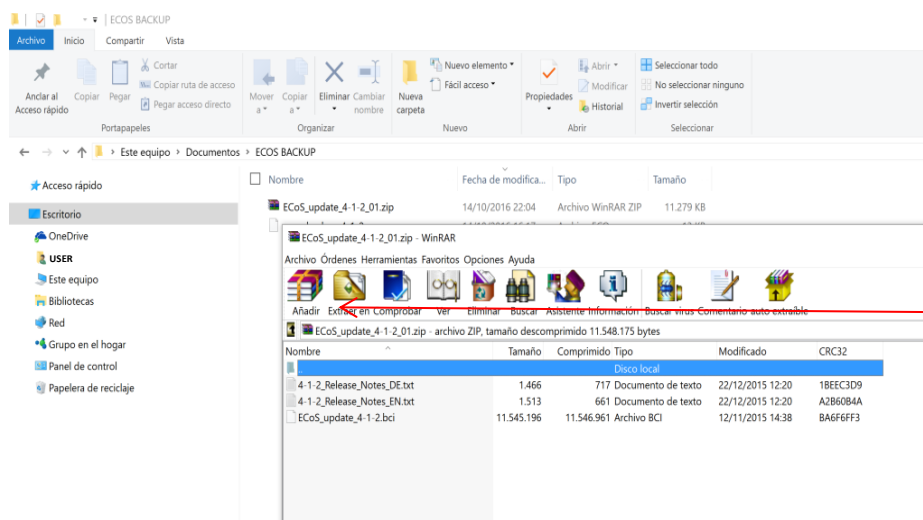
ECOS BACKUP

Archivo Inicio Compartir Vista

Anclar al Acceso rápido Copiar Pegar Cortar Copiar ruta de acceso Pegar acceso directo
Portapapeles

Mover a Copiar a Eliminar Cambiar nombre
Organizar

Nueva carpeta Nuevo elemento Fácil acceso
Nuevo

Propiedades Abrir Modificar Historial
Abrir

Seleccionar todo No seleccionar ninguno Invertir selección
Seleccionar

Este equipo › Documentos › ECOS BACKUP

Acceso rápido
Escritorio
OneDrive
USER
Este equipo
Bibliotecas
Red
Grupo en el hogar
Panel de control
Papelera de reciclaje

| Nombre | Fecha de modifica... | Tipo | Tamaño |
|---|---|---|---|
| ECoS_update_4-1-2_01.zip | 14/10/2016 22:04 | Archivo WinRAR ZIP | 11.279 KB |

ECoS_update_4-1-2_01.zip - WinRAR

Archivo Órdenes Herramientas Favoritos Opciones Ayuda

Añadir Extraer en Comprobar Ver Eliminar Buscar Asistente Información Buscar virus Comentario auto extraíble

ECoS_update_4-1-2_01.zip - archivo ZIP, tamaño descomprimido 11.548.175 bytes

| Nombre | Tamaño | Comprimido | Tipo | Modificado | CRC32 |
|---|---|---|---|---|---|
| .. | | | Disco local | | |
| 4-1-2_Release_Notes_DE.txt | 1.466 | 717 | Documento de texto | 22/12/2015 12:20 | 1BEEC3D9 |
| 4-1-2_Release_Notes_EN.txt | 1.513 | 661 | Documento de texto | 22/12/2015 12:20 | A2B60B4A |
| ECoS_update_4-1-2.bci | 11.545.196 | 11.546.961 | Archivo BCI | 12/11/2015 14:38 | BA6F6FF3 |